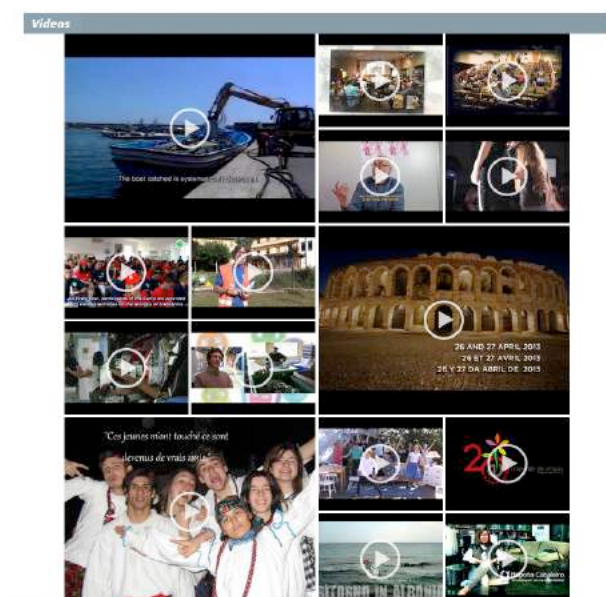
Videos

The boat catched is systematically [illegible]

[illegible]

26 AND 27 APRIL 2013
26 ET 27 AVRIL 2013
26 Y 27 DE ABRIL DE 2013

"Ces jeunes m'ont touché ce sont devenus de vrais amis"

20

RITORNO IN ALBANIA

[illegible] Catalana